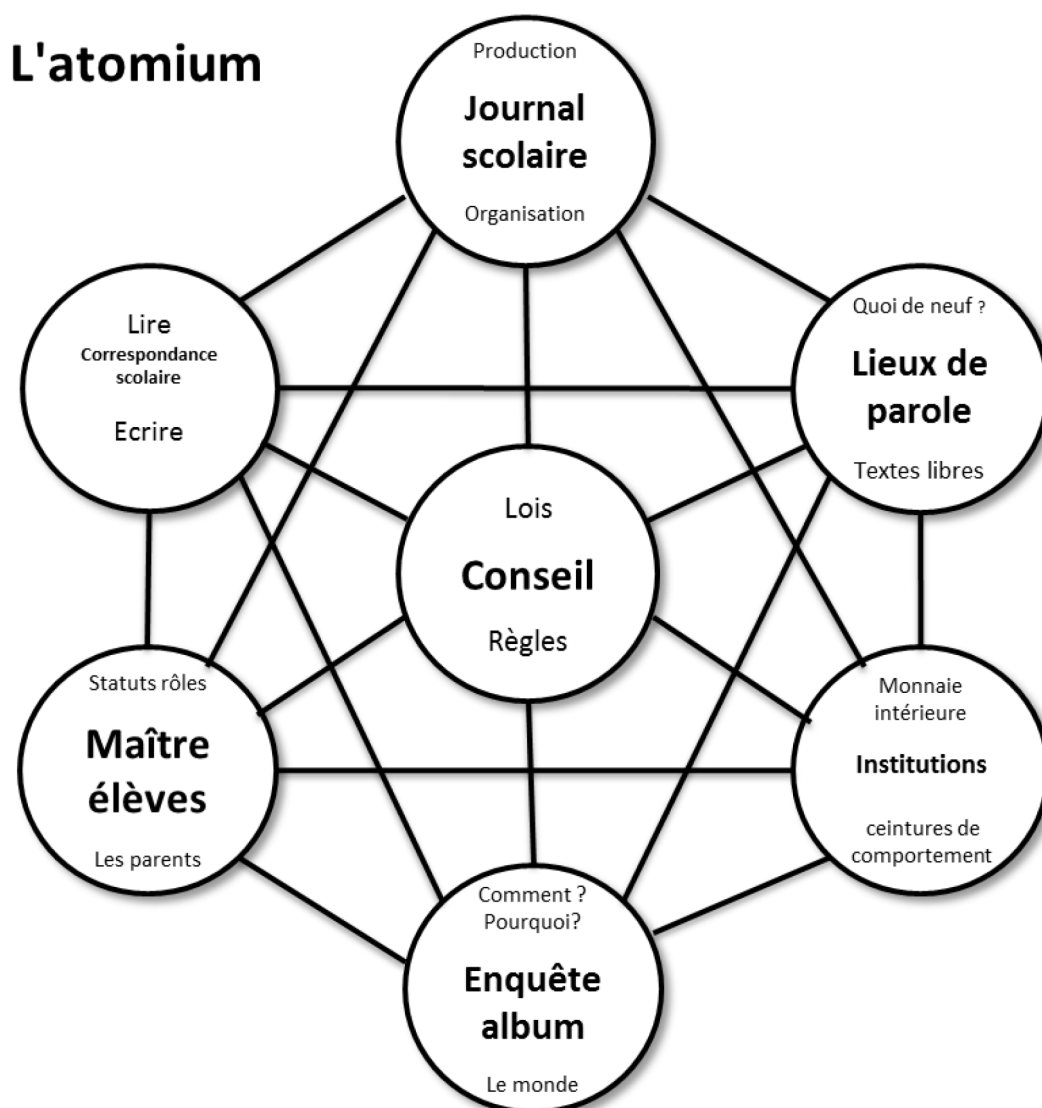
L'atomium

Production
Journal scolaire
Organisation

Lire
Correspondance scolaire
Ecrire

Quoi de neuf ?
Lieux de parole
Textes libres

Lois
Conseil
Règles

Statuts rôles
Maître élèves
Les parents

Monnaie intérieure
Institutions
ceintures de comportement

Comment ?
Pourquoi?
Enquête album
Le monde